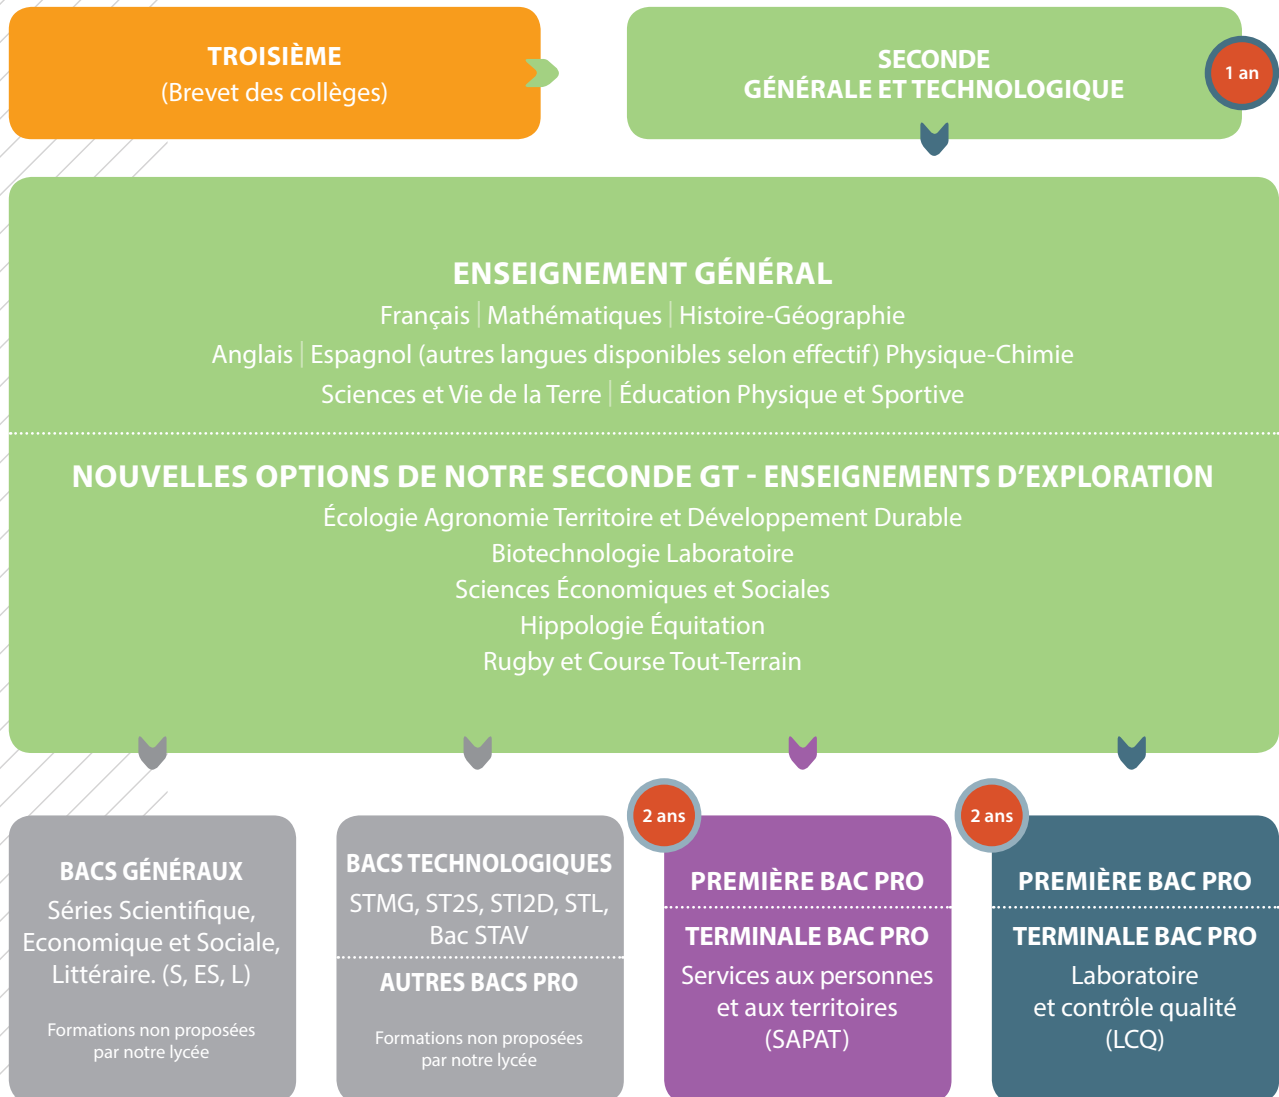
TROISIÈME
(Brevet des collèges)

SECONDE
GÉNÉRALE ET TECHNOLOGIQUE

1 an

ENSEIGNEMENT GÉNÉRAL
Français | Mathématiques | Histoire-Géographie
Anglais | Espagnol (autres langues disponibles selon effectif) Physique-Chimie
Sciences et Vie de la Terre | Éducation Physique et Sportive

NOUVELLES OPTIONS DE NOTRE SECONDE GT - ENSEIGNEMENTS D'EXPLORATION
Écologie Agronomie Territoire et Développement Durable
Biotechnologie Laboratoire
Sciences Économiques et Sociales
Hippologie Équitation
Rugby et Course Tout-Terrain

BACS GÉNÉRAUX
Séries Scientifique, Economique et Sociale, Littéraire. (S, ES, L)

Formations non proposées par notre lycée

BACS TECHNOLOGIQUES
STMG, ST2S, STI2D, STL, Bac STAV

AUTRES BACS PRO

Formations non proposées par notre lycée

2 ans

PREMIÈRE BAC PRO

TERMINALE BAC PRO
Services aux personnes et aux territoires (SAPAT)

2 ans

PREMIÈRE BAC PRO

TERMINALE BAC PRO
Laboratoire et contrôle qualité (LCQ)